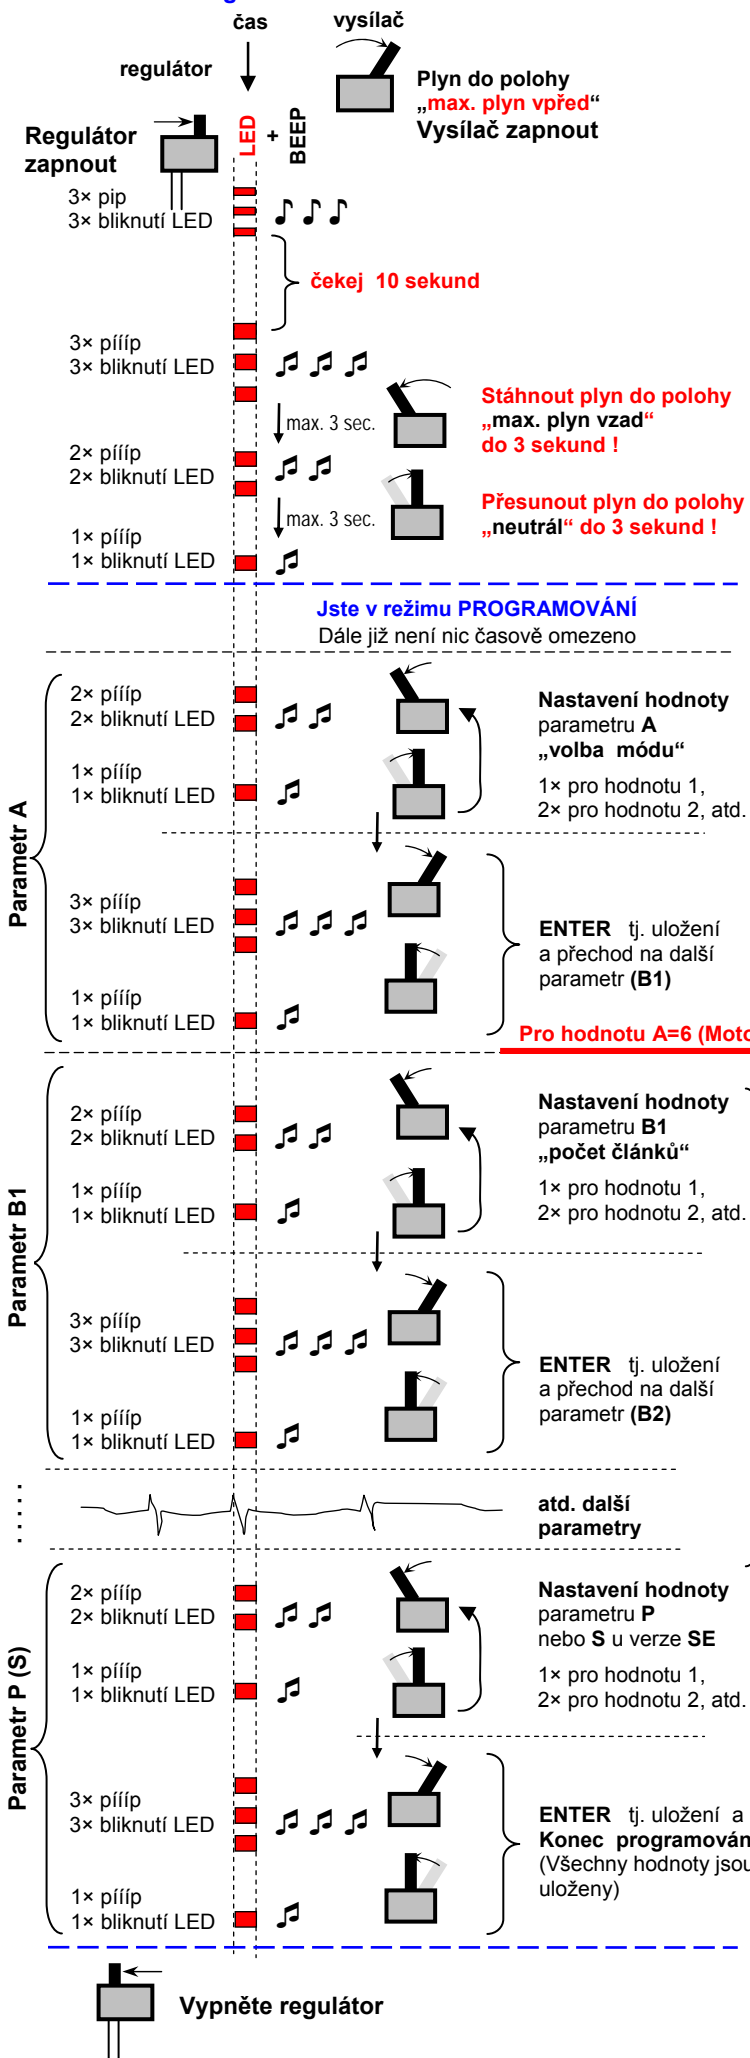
čas

vysílač

regulátor

Plyn do polohy „max. plyn vpřed“
Vysílač zapnout

Regulátor zapnout

LED + BEEP

3× pip
3× bliknutí LED

čekej 10 sekund

3× pííp
3× bliknutí LED

max. 3 sec.

Stáhnout plyn do polohy „max. plyn vzad“ do 3 sekund !

2× pííp
2× bliknutí LED

max. 3 sec.

Přesunout plyn do polohy „neutrál“ do 3 sekund !

1× pííp
1× bliknutí LED

Jste v režimu PROGRAMOVÁNÍ
Dále již není nic časově omezeno

Parametr A

2× pííp
2× bliknutí LED

1× pííp
1× bliknutí LED

Nastavení hodnoty parametru A „volba módu“
1× pro hodnotu 1,
2× pro hodnotu 2, atd.

3× pííp
3× bliknutí LED

1× pííp
1× bliknutí LED

ENTER tj. uložení a přechod na další parametr (B1)

Pro hodnotu A=6 (Moto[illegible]

Parametr B1

2× pííp
2× bliknutí LED

1× pííp
1× bliknutí LED

Nastavení hodnoty parametru B1 „počet článků“
1× pro hodnotu 1,
2× pro hodnotu 2, atd.

3× pííp
3× bliknutí LED

1× pííp
1× bliknutí LED

ENTER tj. uložení a přechod na další parametr (B2)

atd. další parametry

Parametr P (S)

2× pííp
2× bliknutí LED

1× pííp
1× bliknutí LED

Nastavení hodnoty parametru P nebo S u verze SE
1× pro hodnotu 1,
2× pro hodnotu 2, atd.

3× pííp
3× bliknutí LED

1× pííp
1× bliknutí LED

ENTER tj. uložení a Konec programován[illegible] (Všechny hodnoty jsou uloženy)

Vypněte regulátor